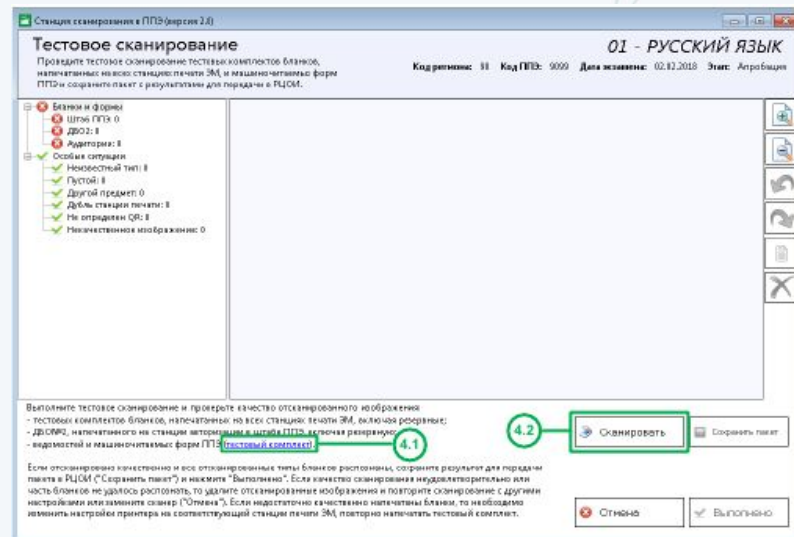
Станция сканирования в ППЭ (версия 2.0)

Тестовое сканирование

Проведите тестовое сканирование тестовых комплектов бланков, напечатанных на всех станциях печати ЭМ, и машиночитаемых форм ППЭ и сохраните пакет с результатами для передачи в РЦОИ.

01 - РУССКИЙ ЯЗЫК

Код региона: 98 Код ППЭ: 9099 Дата экзамена: 02.02.2018 Этап: Апробация

Бланки и формы
Штаб ППЭ: 0
ДБО2: 0
Аудитории: 0
Особые ситуации
Неизвестный тип: 0
Пустой: 0
Другой предмет: 0
Дубль станции печати: 0
Не определен QR: 0
Некачественное изображение: 0

Выполните тестовое сканирование и проверьте качество отсканированного изображения
- тестовых комплектов бланков, напечатанных на всех станциях печати ЭМ, включая резервные;
- ДБО№2, напечатанного на станции авторизации в штабе ППЭ, включая резервную;
- ведомостей и машиночитаемых форм ППЭ (тестовый комплект).

4.1

4.2

Сканировать

Сохранить пакет

Если отсканировано качественно и все отсканированные типы бланков распознаны, сохраните результат для передачи пакета в РЦОИ ("Сохранить пакет") и нажмите "Выполнено". Если качество сканирования неудовлетворительно или часть бланков не удалось распознать, то удалите отсканированные изображения и повторите сканирование с другими настройками или замените сканер ("Отмена"). Если недостаточно качественно напечатаны бланки, то необходимо изменить настройки принтера на соответствующей станции печати ЭМ, повторно напечатать тестовый комплект.

Отмена

Выполнено